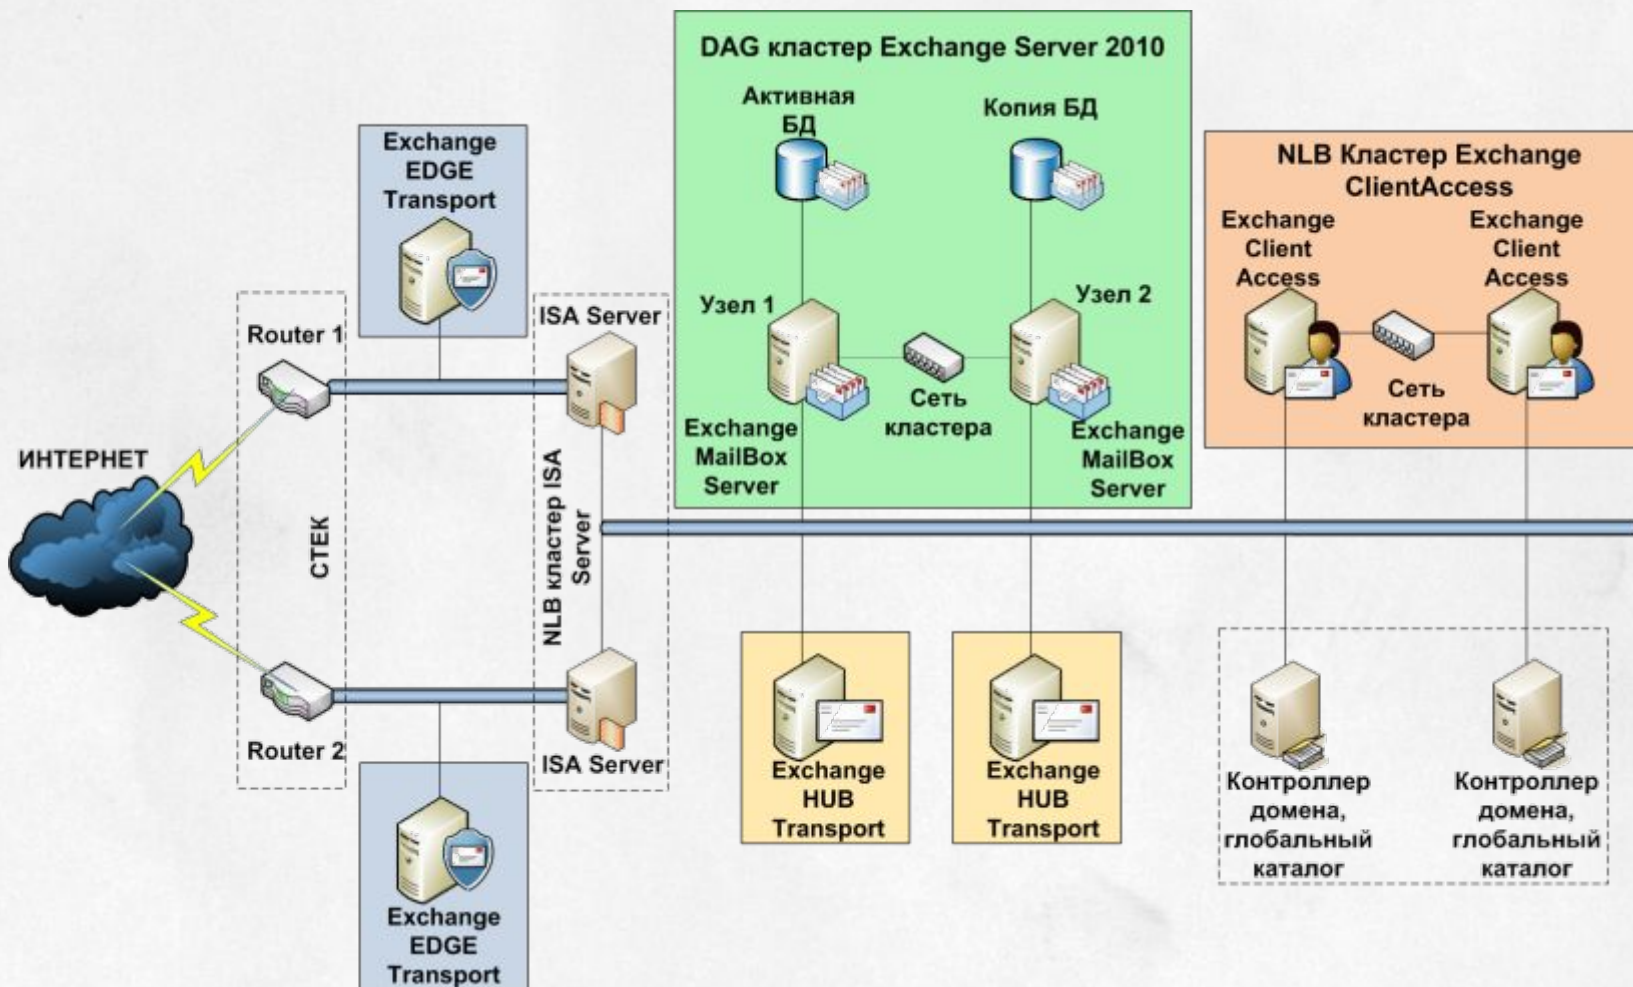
DAG кластер Exchange Server 2010

Активная БД

Копия БД

NLB Кластер Exchange ClientAccess

Exchange Client Access

Exchange Client Access

Exchange EDGE Transport

Router 1

ISA Server

Узел 1

Узел 2

Сеть кластера

Сеть кластера

Exchange MailBox Server

Exchange MailBox Server

ИНТЕРНЕТ

СТЕК

NLB кластер ISA Server

Router 2

ISA Server

Exchange HUB Transport

Exchange HUB Transport

Контроллер домена, глобальный каталог

Контроллер домена, глобальный каталог

Exchange EDGE Transport